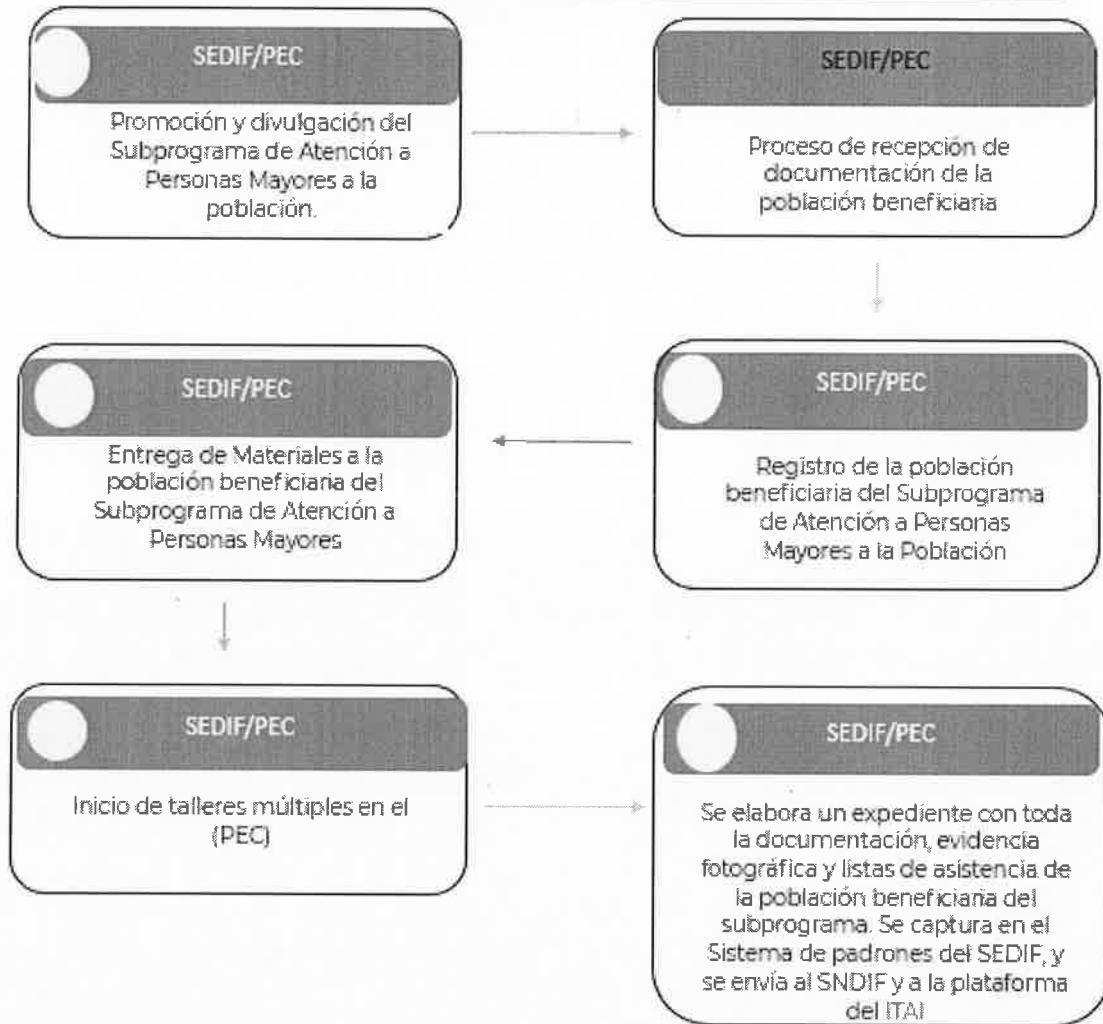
SEDIF/PEC

Promoción y divulgación del Subprograma de Atención a Personas Mayores a la población.

SEDIF/PEC

Proceso de recepción de documentación de la población beneficiaria

SEDIF/PEC

Registro de la población beneficiaria del Subprograma de Atención a Personas Mayores a la Población

SEDIF/PEC

Entrega de Materiales a la población beneficiaria del Subprograma de Atención a Personas Mayores

SEDIF/PEC

Inicio de talleres múltiples en el (PEC)

SEDIF/PEC

Se elabora un expediente con toda la documentación, evidencia fotográfica y listas de asistencia de la población beneficiaria del subprograma. Se captura en el Sistema de padrones del SEDIF, y se envía al SNDIF y a la plataforma del ITAI